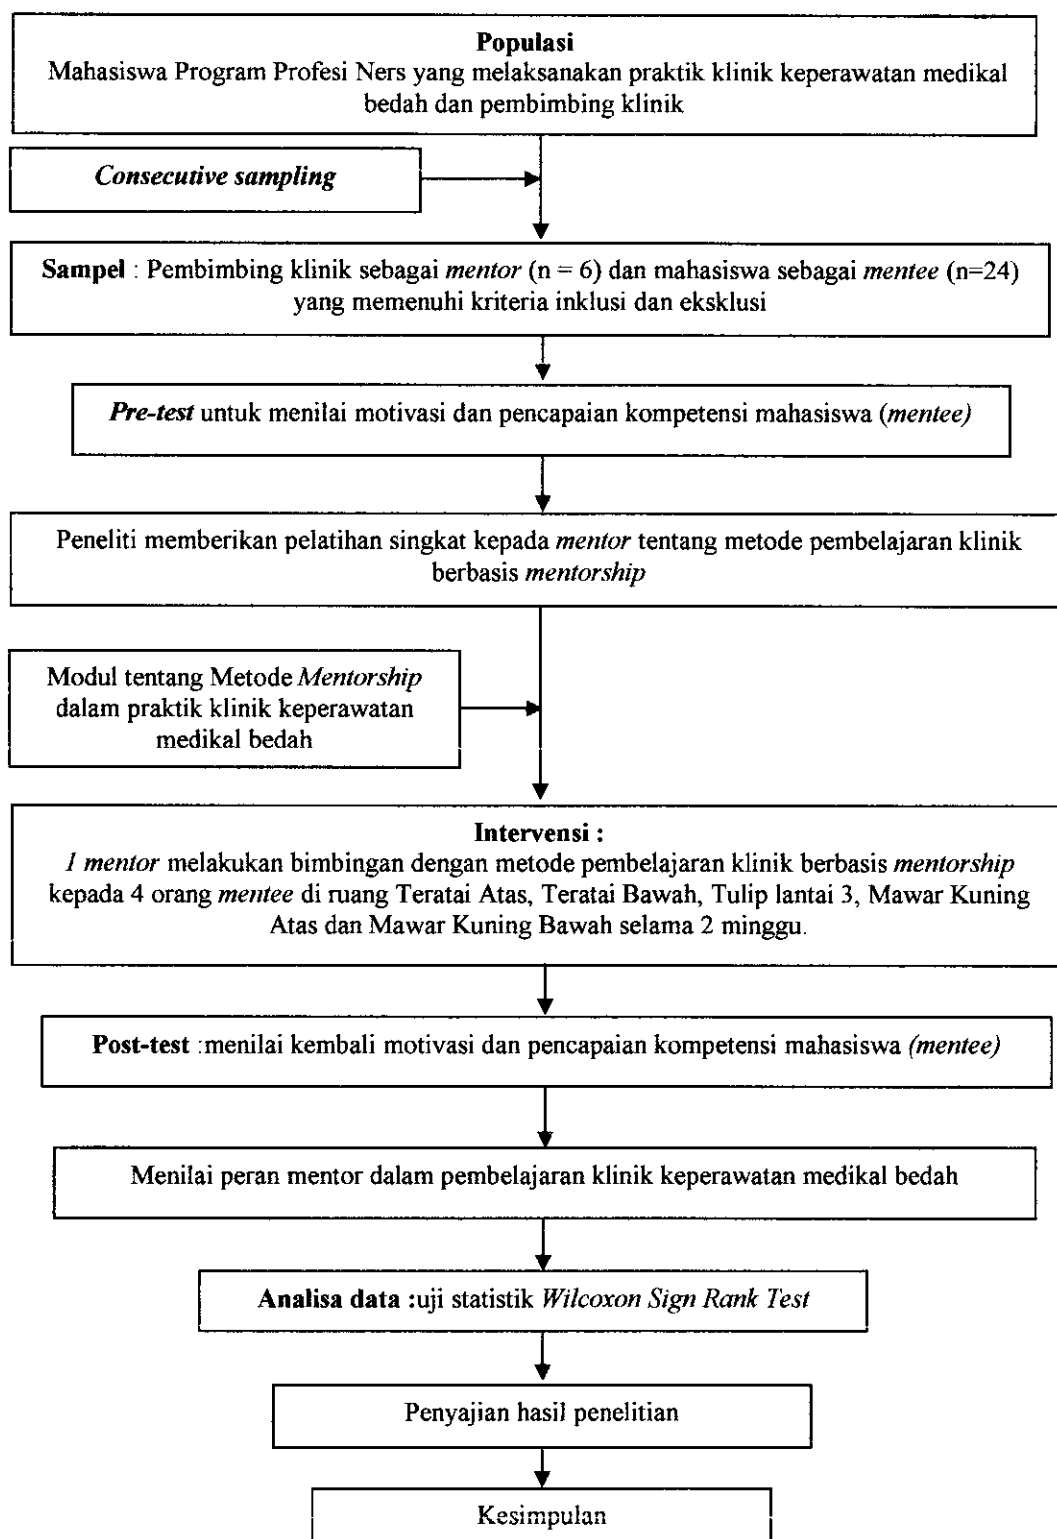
Populasi
Mahasiswa Program Profesi Ners yang melaksanakan praktik klinik keperawatan medikal bedah dan pembimbing klinik

Consecutive sampling

Sampel : Pembimbing klinik sebagai mentor (n = 6) dan mahasiswa sebagai mentee (n=24) yang memenuhi kriteria inklusi dan eksklusi

Pre-test untuk menilai motivasi dan pencapaian kompetensi mahasiswa (mentee)

Peneliti memberikan pelatihan singkat kepada mentor tentang metode pembelajaran klinik berbasis mentorship

Modul tentang Metode Mentorship dalam praktik klinik keperawatan medikal bedah

Intervensi :
1 mentor melakukan bimbingan dengan metode pembelajaran klinik berbasis mentorship kepada 4 orang mentee di ruang Teratai Atas, Teratai Bawah, Tulip lantai 3, Mawar Kuning Atas dan Mawar Kuning Bawah selama 2 minggu.

Post-test :menilai kembali motivasi dan pencapaian kompetensi mahasiswa (mentee)

Menilai peran mentor dalam pembelajaran klinik keperawatan medikal bedah

Analisa data :uji statistik Wilcoxon Sign Rank Test

Penyajian hasil penelitian

Kesimpulan